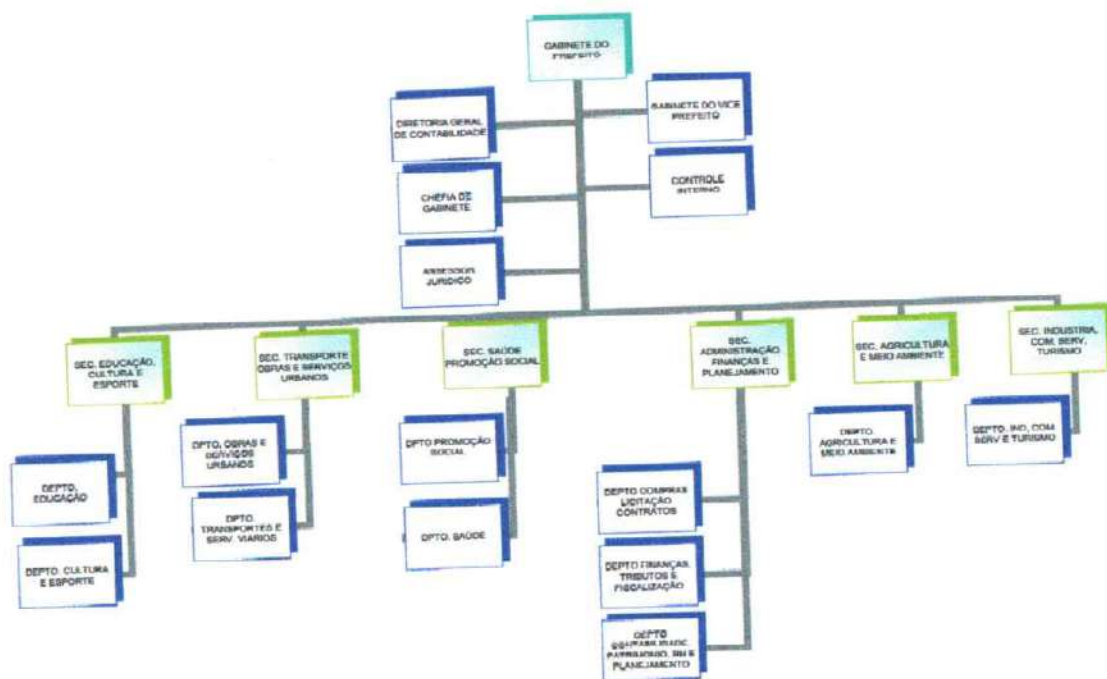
GABINETE DO PREFEITO

DIRETORIA GERAL DE CONTABILIDADE

GABINETE DO VICE PREFEITO

CHEFIA DE GABINETE

CONTROLE INTERNO

ASSESSOR JURIDICO

SEC. EDUCAÇÃO, CULTURA E ESPORTE

SEC. TRANSPORTE OBRAS E SERVIÇOS URBANOS

SEC. SAÚDE PROMOÇÃO SOCIAL

SEC. ADMINISTRAÇÃO FINANÇAS E PLANEJAMENTO

SEC. AGRICULTURA E MEIO AMBIENTE

SEC. INDUSTRIA, COM. SERV. TURISMO

DEPTO. EDUCAÇÃO

DEPTO. CULTURA E ESPORTE

DPTO. OBRAS E SERVIÇOS URBANOS

DPTO. TRANSPORTES E SERV. VIARIOS

DPTO PROMOÇÃO SOCIAL

DPTO. SAÚDE

DEPTO COMPRAS LICITAÇÃO CONTRATOS

DEPTO FINANÇAS, TRIBUTOS E FISCALIZAÇÃO

DEPTO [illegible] PATRIMONIO, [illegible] PLANEJAMENTO

DEPTO. AGRICULTURA E MEIO AMBIENTE

DEPTO. IND. COM SERV E TURISMO